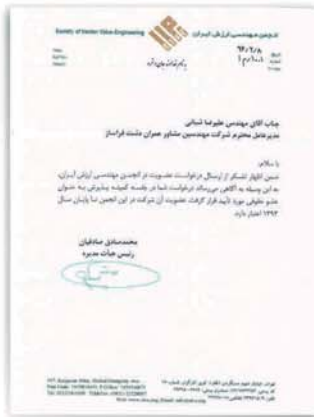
انجمن مهندسی ارزش ایران
Society of Iranian Value Engineering
بسمه تعالی
۹۳/۰۲/۸
۱۰۸ / م / ۹۳

جناب آقای مهندس علیرضا شبانی
مدیرعامل محترم شرکت مهندسین مشاور عمران دشت فراساز

با سلام،
ضمن اظهار تشکر از ارسال درخواست عضویت در انجمن مهندسی ارزش ایران، بدین وسیله به آگاهی می‌رساند درخواست شما در جلسه کمیته پذیرش به عنوان عضو حقوقی مورد تأیید قرار گرفت. عضویت آن شرکت در این انجمن تا پایان سال ۱۳۹۳ اعتبار دارد.

محمدصادق صادقیان
رئیس هیأت مدیره

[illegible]